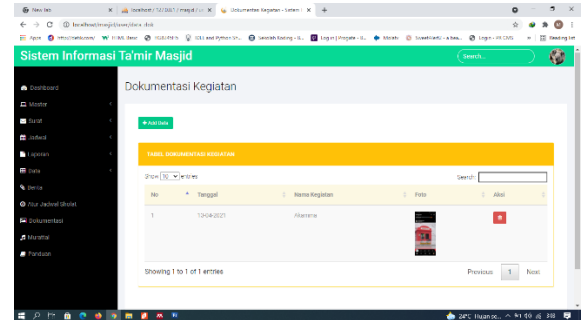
New tab | localhost / 127.0.0.1 / masjid / ta... | Dokumentasi Kegiatan - Sistem I... | +

localhost/masjid/user/dokumentasi

Apps | localhost | HTML dasar | YOUTUBE | SQL and Python Pr... | Sekolah Koding - B... | Log in | Penjualan - G... | Mobile | SweetAlert2 - a bea... | Login - FR CMS | Reading list

Sistem Informasi Ta'mir Masjid

Search...

Dashboard
Master
Surat
Jadwal
Laporan
Data
Berita
Atur Jadwal Sholat
Dokumentasi
Murottal
Panduan

Dokumentasi Kegiatan

+ Add Data

TABEL DOKUMENTASI KEGIATAN

Show 10 entries

Search:

| No | Tanggal | Nama Kegiatan | Foto | Aksi |
|---|---|---|---|---|
| 1 | 12-08-2021 | Alhamdu | | |

Showing 1 to 1 of 1 entries

Previous 1 Next

24°C Hujan ro... 9:10